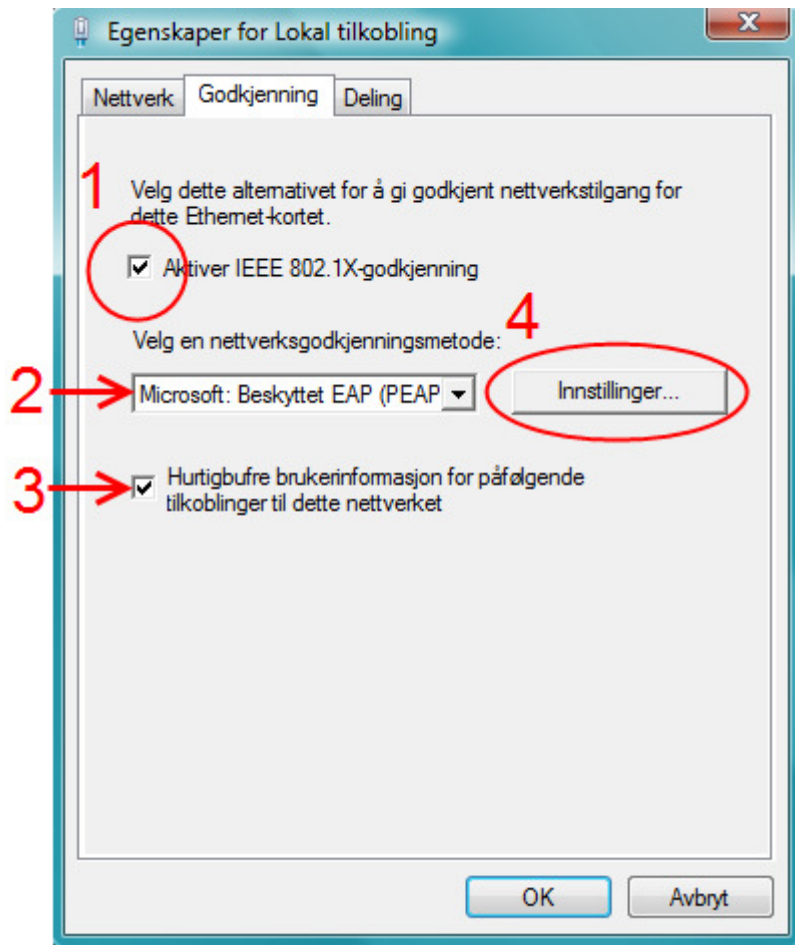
Egenskaper for Lokal tilkobling

Nettverk | Godkjenning | Deling

1

Velg dette alternativet for å gi godkjent nettverkstilgang for dette Ethernet-kortet.

Aktiver IEEE 802.1X-godkjenning

4

Velg en nettverksgodkjenningsmetode:

2

Microsoft: Beskyttet EAP (PEAP

Innstillinger...

3

Hurtigbufre brukerinformasjon for påfølgende tilkoblinger til dette nettverket

OK

Avbryt